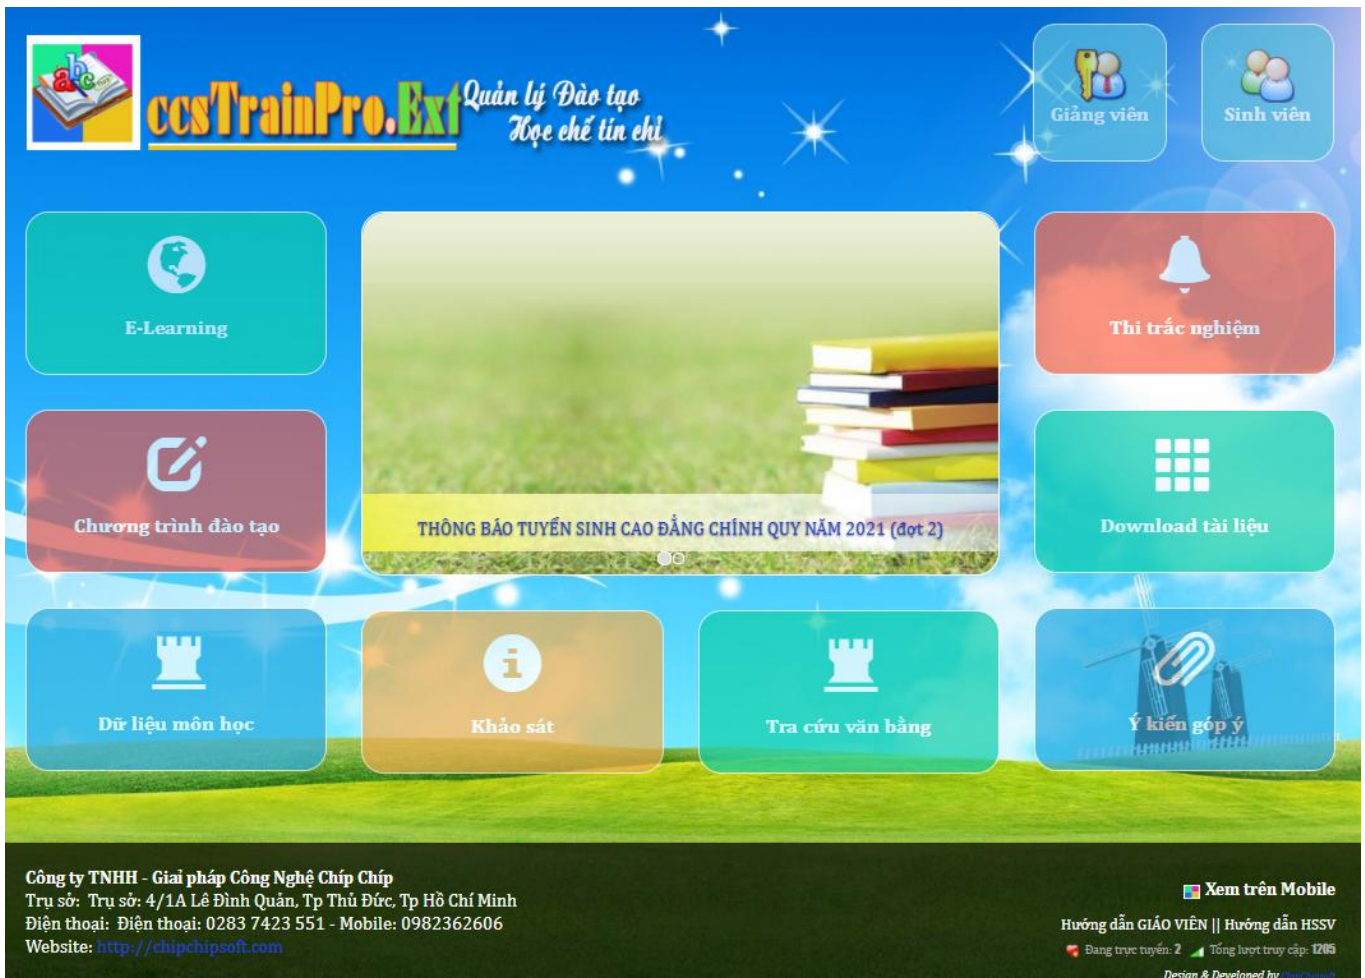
ccsTrainPro.Ext Quản lý Đào tạo Học chế tín chỉ

Giảng viên

Sinh viên

E-Learning

THÔNG BÁO TUYỂN SINH CAO ĐẲNG CHÍNH QUY NĂM 2021 (đợt 2)

Thi trắc nghiệm

Chương trình đào tạo

Download tài liệu

Dữ liệu môn học

Khảo sát

Tra cứu văn bằng

Ý kiến góp ý

Công ty TNHH - Giải pháp Công Nghệ Chíp Chíp
Trụ sở: Trụ sở: 4/1A Lê Đình Quản, Tp Thủ Đức, Tp Hồ Chí Minh
Điện thoại: Điện thoại: 0283 7423 551 - Mobile: 0982362606
Website: http://chipchipsoft.com

Xem trên Mobile

Hướng dẫn GIÁO VIÊN || Hướng dẫn HSSV

Đang trực tuyến: 2 Tổng lượt truy cập: 1205

Design & Developed by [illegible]